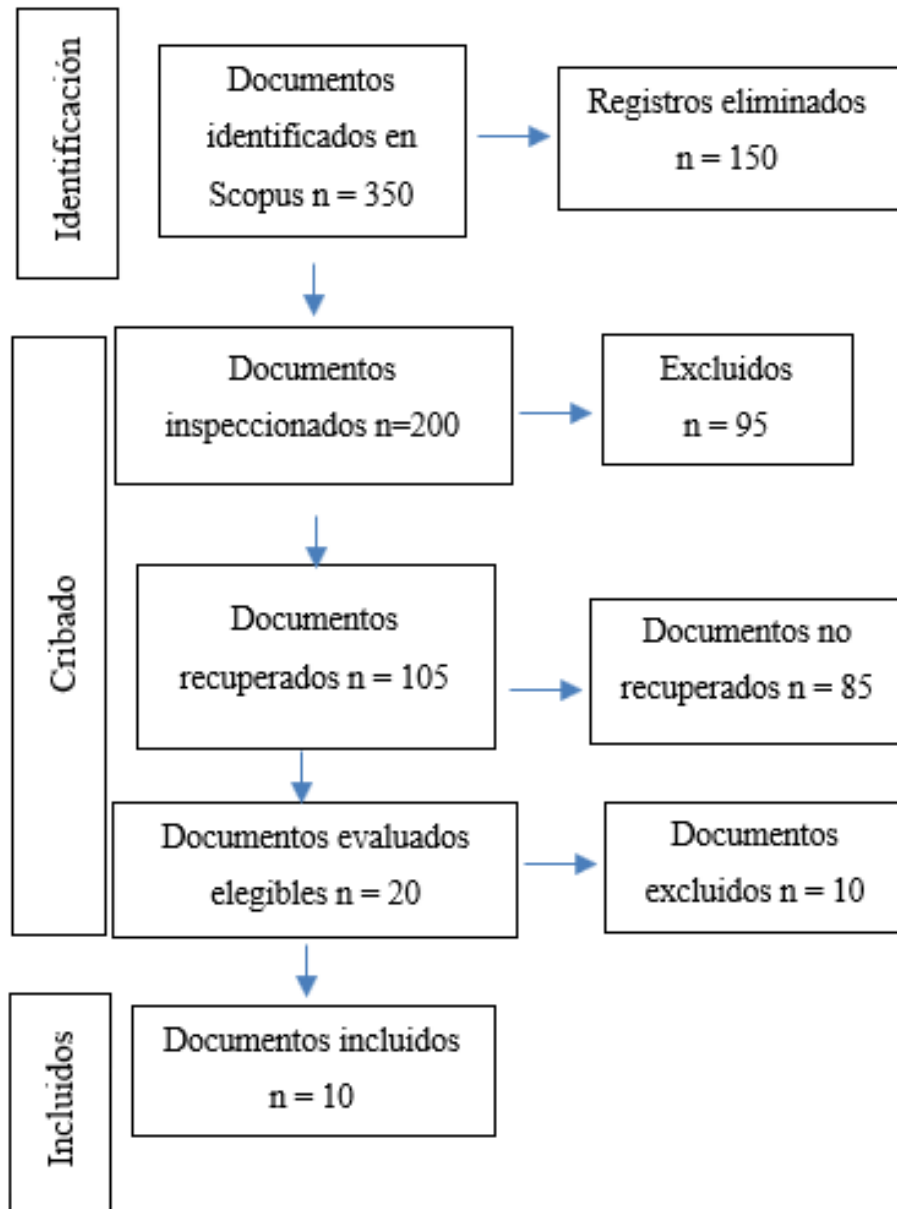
Identificación

Documentos identificados en Scopus n = 350

Registros eliminados n = 150

Cribado

Documentos inspeccionados n=200

Excluidos n = 95

Documentos recuperados n = 105

Documentos no recuperados n = 85

Documentos evaluados elegibles n = 20

Documentos excluidos n = 10

Incluidos

Documentos incluidos n = 10